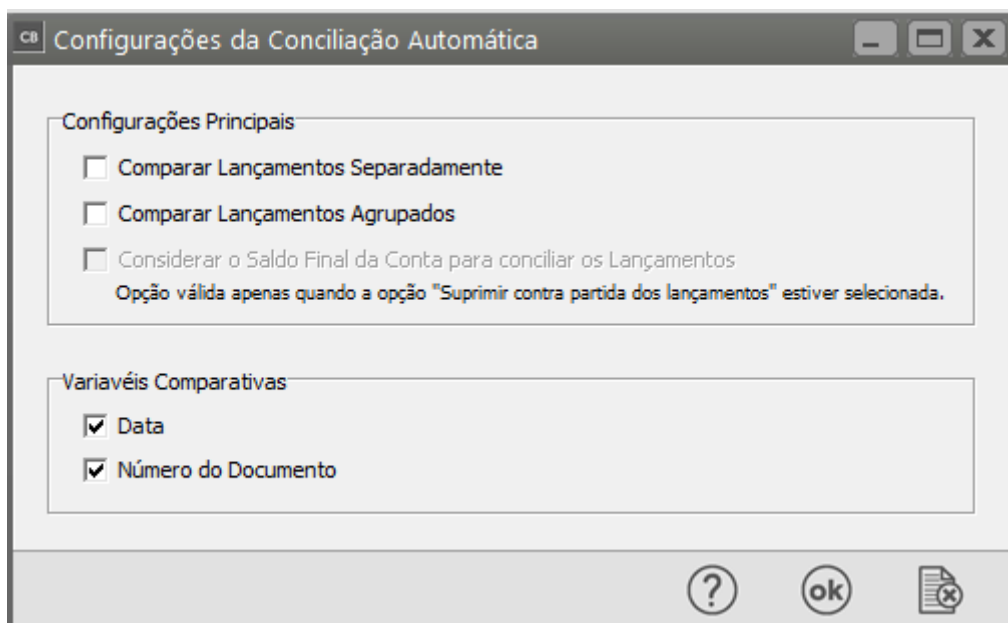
CB Configurações da Conciliação Automática

Configurações Principais

Comparar Lançamentos Separadamente

Comparar Lançamentos Agrupados

Considerar o Saldo Final da Conta para conciliar os Lançamentos
Opção válida apenas quando a opção "Suprimir contra partida dos lançamentos" estiver selecionada.

Variavéis Comparativas

Data

Número do Documento

?

ok